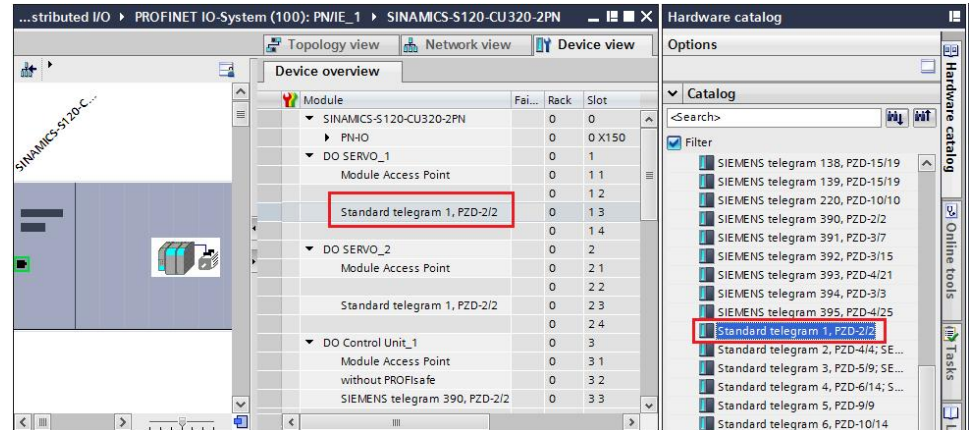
...stributed I/O ▸ PROFINET IO-System (100): PN/IE_1 ▸ SINAMICS-S120-CU320-2PN

Topology view | Network view | Device view

SINAMICS-S120-C...

Device overview

| Module | Fai... | Rack | Slot |
|---|---|---|---|
| SINAMICS-S120-CU320-2PN | | 0 | 0 |
| PN-IO | | 0 | 0 X150 |
| DO SERVO_1 | | 0 | 1 |
| Module Access Point | | 0 | 1 1 |
| | | 0 | 1 2 |
| Standard telegram 1, PZD-2/2 | | 0 | 1 3 |
| | | 0 | 1 4 |
| DO SERVO_2 | | 0 | 2 |
| Module Access Point | | 0 | 2 1 |
| | | 0 | 2 2 |
| Standard telegram 1, PZD-2/2 | | 0 | 2 3 |
| | | 0 | 2 4 |
| DO Control Unit_1 | | 0 | 3 |
| Module Access Point | | 0 | 3 1 |
| without PROFIsafe | | 0 | 3 2 |
| SIEMENS telegram 390, PZD-2/2 | | 0 | 3 3 |

Hardware catalog

Options

Catalog

<Search>

Filter

SIEMENS telegram 138, PZD-15/19
SIEMENS telegram 139, PZD-15/19
SIEMENS telegram 220, PZD-10/10
SIEMENS telegram 390, PZD-2/2
SIEMENS telegram 391, PZD-3/7
SIEMENS telegram 392, PZD-3/15
SIEMENS telegram 393, PZD-4/21
SIEMENS telegram 394, PZD-3/3
SIEMENS telegram 395, PZD-4/25
Standard telegram 1, PZD-2/2
Standard telegram 2, PZD-4/4; SE...
Standard telegram 3, PZD-5/9; SE...
Standard telegram 4, PZD-6/14; S...
Standard telegram 5, PZD-9/9
Standard telegram 6, PZD-10/14

Hardware catalog
Online tools
Tasks